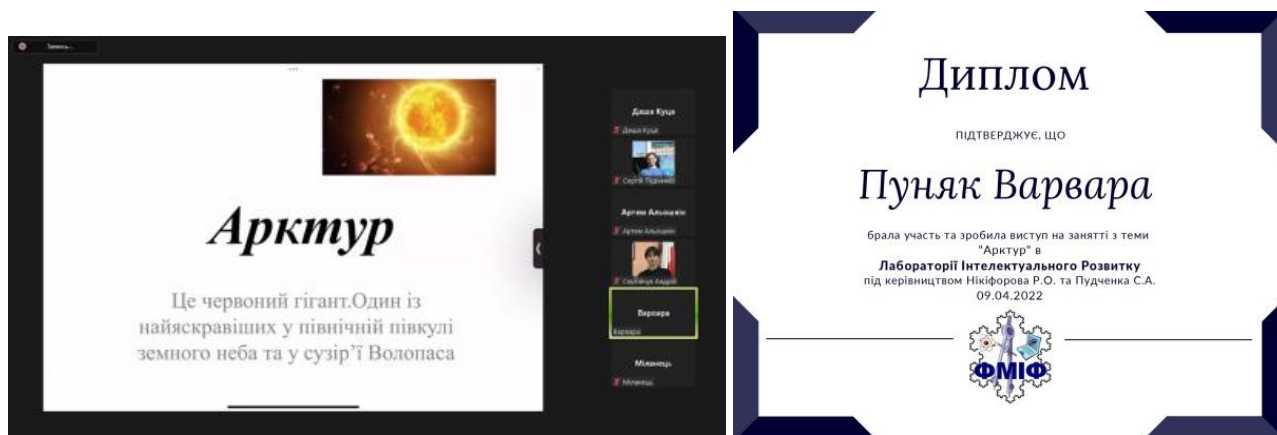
Запись...

Арктур

Це червоний гігант.Один із найяскравіших у північній півкулі земного неба та у сузір'ї Волопаса

Даша Куца
Даша Куца
Сергій Пудченко
Артем Альошкін
Артем Альошкін
Єрмійчук Андрій
Варвара
Варвара
Міланець
Міланець

Диплом

ПІДТВЕРДЖУЄ, ЩО

Пуняк Варвара

брала участь та зробила виступ на занятті з теми "Арктур" в
Лабораторії Інтелектуального Розвитку
під керівництвом Нікіфорова Р.О. та Пудченка С.А.
09.04.2022

ФМІФ